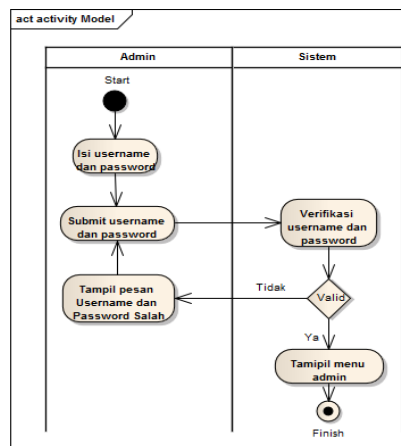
act activity Model

Admin

Sistem

Start

Isi username dan password

Submit username dan password

Verifikasi username dan password

Tampil pesan Username dan Password Salah

Tidak

Valid

Ya

Tamipil menu admin

Finish